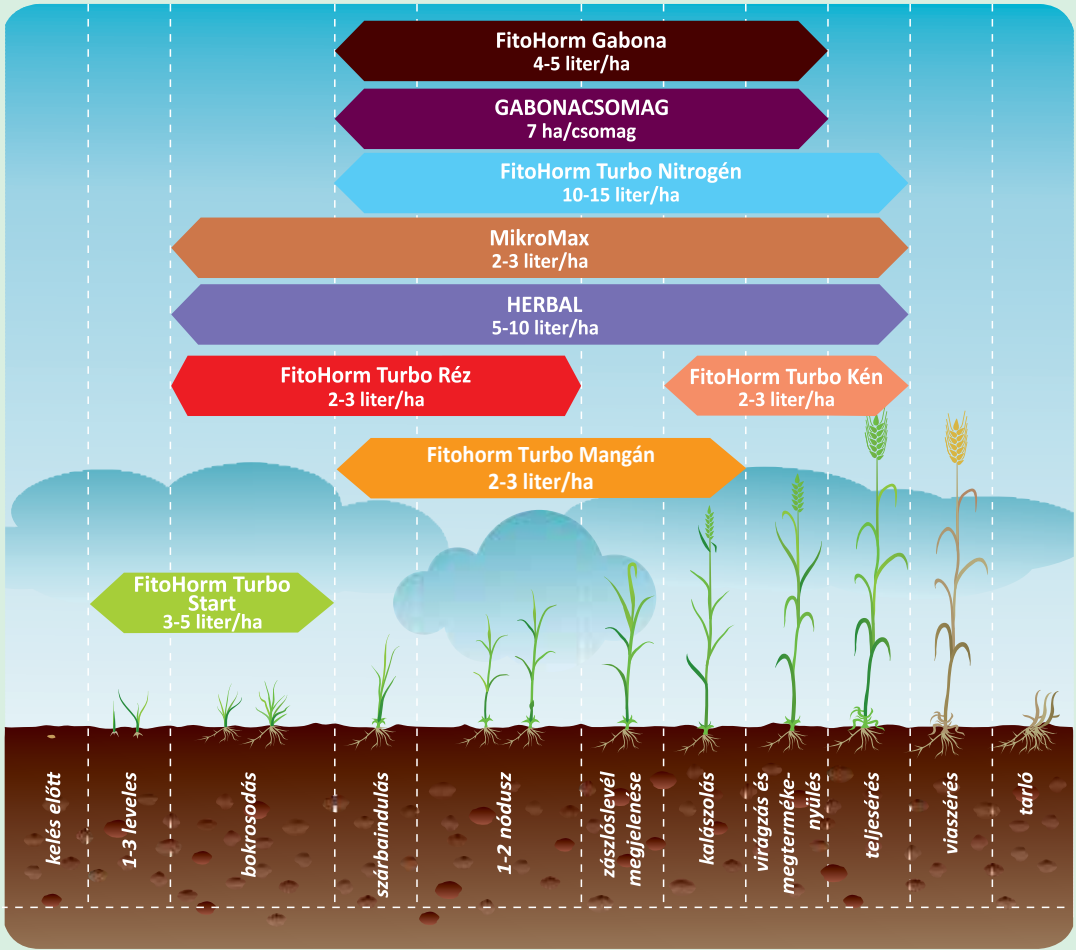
FitoHorm Gabona
4-5 liter/ha

GABONACSOMAG
7 ha/csomag

FitoHorm Turbo Nitrogén
10-15 liter/ha

MikroMax
2-3 liter/ha

HERBAL
5-10 liter/ha

FitoHorm Turbo Réz
2-3 liter/ha

FitoHorm Turbo Kén
2-3 liter/ha

Fitohorm Turbo Mangán
2-3 liter/ha

FitoHorm Turbo Start
3-5 liter/ha

kelés előtt

1-3 leveles

bokrosodás

szárbaindulás

1-2 nódusz

zászlóslevél megjelenése

kalászolás

virágzás és megtermékenyülés

teljesérés

viaszérés

tarló